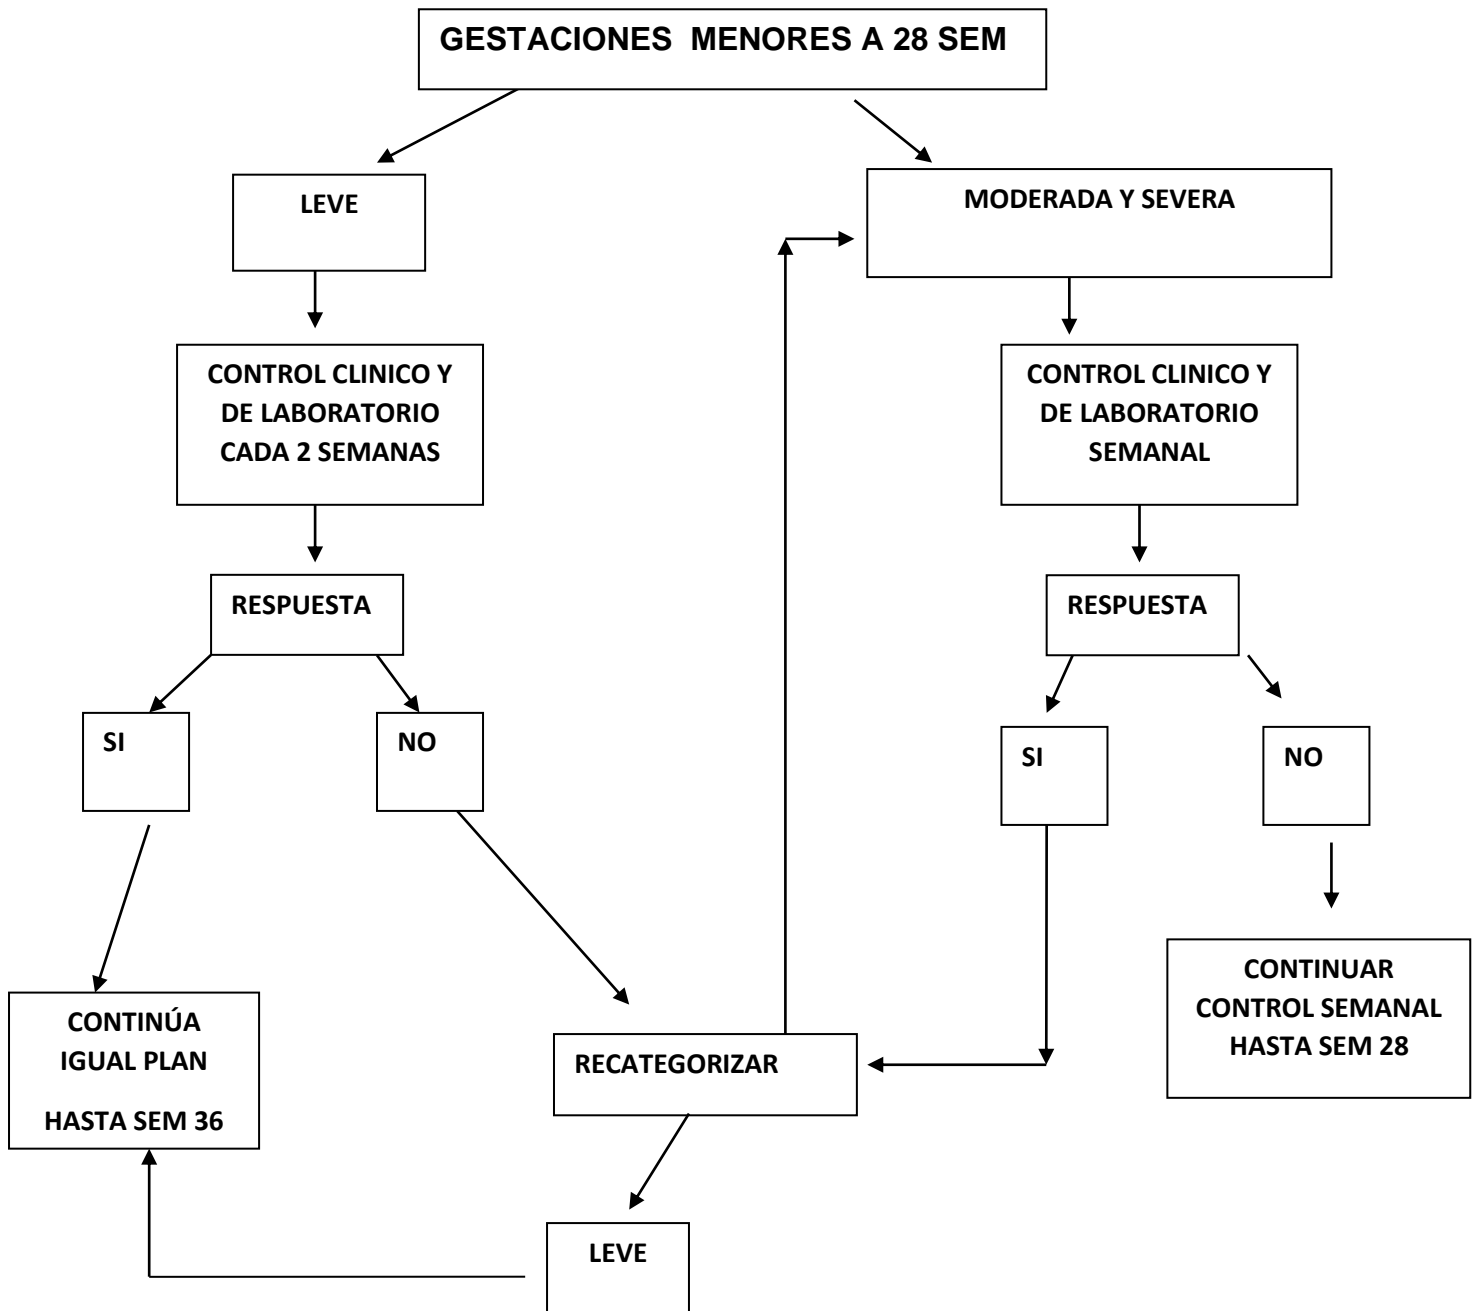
GESTACIONES MENORES A 28 SEM

LEVE

MODERADA Y SEVERA

CONTROL CLINICO Y DE LABORATORIO CADA 2 SEMANAS

CONTROL CLINICO Y DE LABORATORIO SEMANAL

RESPUESTA

RESPUESTA

SI

NO

SI

NO

CONTINUAR CONTROL SEMANAL HASTA SEM 28

CONTINÚA IGUAL PLAN

HASTA SEM 36

RECATEGORIZAR

LEVE